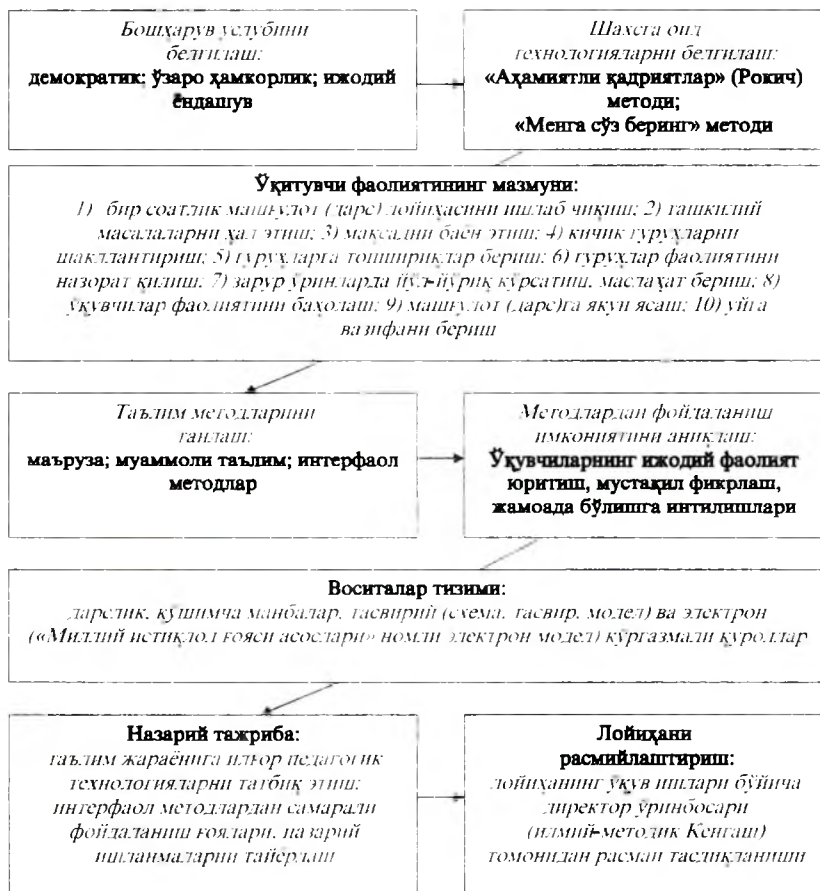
*Бошқарув услубини белгилаш:*
**демократик; ўзаро ҳамкорлик; ижодий ёндашув**

*Шахсга оид технологияларни белгилаш:*
**«Аҳамиятли қадриятлар» (Рокич) методи;**
**«Менга сўз беринг» методи**

**Ўқитувчи фаолиятининг мазмуни:**
*1) бир соатлик машғулот (дарс) лойиҳасини ишлаб чиқиш; 2) ташкилий масалаларни ҳал этиш; 3) мақсадни баён этиш; 4) кичик гуруҳларни шакллантириш; 5) гуруҳларга топшириқлар бериш; 6) гуруҳлар фаолиятини назорат қилиш; 7) зарур ўринларда йўл-йўриқ кўрсатиш, маслаҳат бериш; 8) ўқувчилар фаолиятини баҳолаш; 9) машғулот (дарс)га якун ясаш; 10) уйга вазифани бериш*

*Таълим методларини танлаш:*
**маъруза; муаммоли таълим; интерфаол методлар**

*Методлардан фойдаланиш имкониятини аниқлаш:*
**Ўқувчиларнинг ижодий фаолият юритиш, мустақил фикрлаш, жамоада бўлишга интилишлари**

**Воситалар тизими:**
*дарслик, қўшимча манбалар, тасвирий (схема, тасвир, модел) ва электрон («Миллий истиқлол ғояси асослари» номли электрон модел) кўргазмали қуроллар*

**Назарий тажриба:**
*таълим жараёнига илғор педагогик технологияларни татбиқ этиш; интерфаол методлардан самарали фойдаланиш ғоялари, назарий ишланмаларни тайёрлаш*

**Лойиҳани расмийлаштириш:**
*лойиҳанинг ўқув ишлари бўйича директор ўринбосари (илмий-методик Кенгаш) томонидан расман тасдиқланиши*